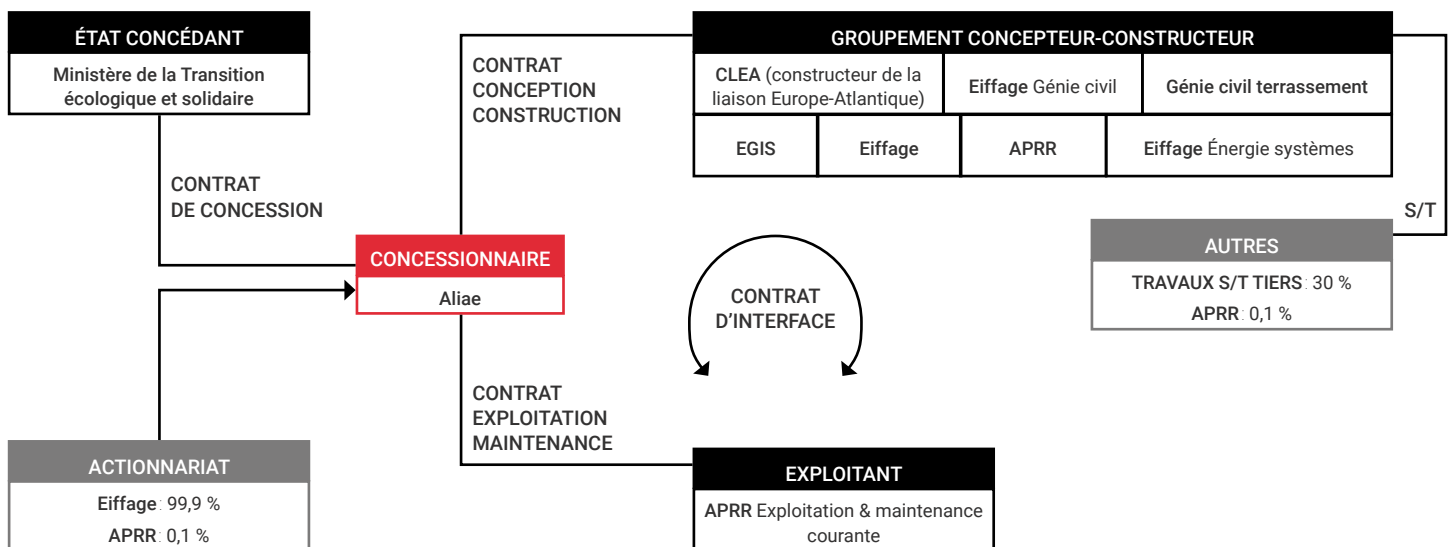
ÉTAT CONCÉDANT

Ministère de la Transition écologique et solidaire

CONTRAT DE CONCESSION

CONTRAT CONCEPTION CONSTRUCTION

GROUPEMENT CONCEPTEUR-CONSTRUCTEUR

| CLEA (constructeur de la liaison Europe-Atlantique) | Eiffage Génie civil | Génie civil terrassement | |
|---|---|---|---|
| EGIS | Eiffage | APRR | Eiffage Énergie systèmes |

S/T

AUTRES

TRAVAUX S/T TIERS : 30 %

APRR : 0,1 %

CONCESSIONNAIRE

Aliae

CONTRAT D'INTERFACE

CONTRAT EXPLOITATION MAINTENANCE

ACTIONNARIAT

Eiffage : 99,9 %

APRR : 0,1 %

EXPLOITANT

APRR Exploitation & maintenance courante